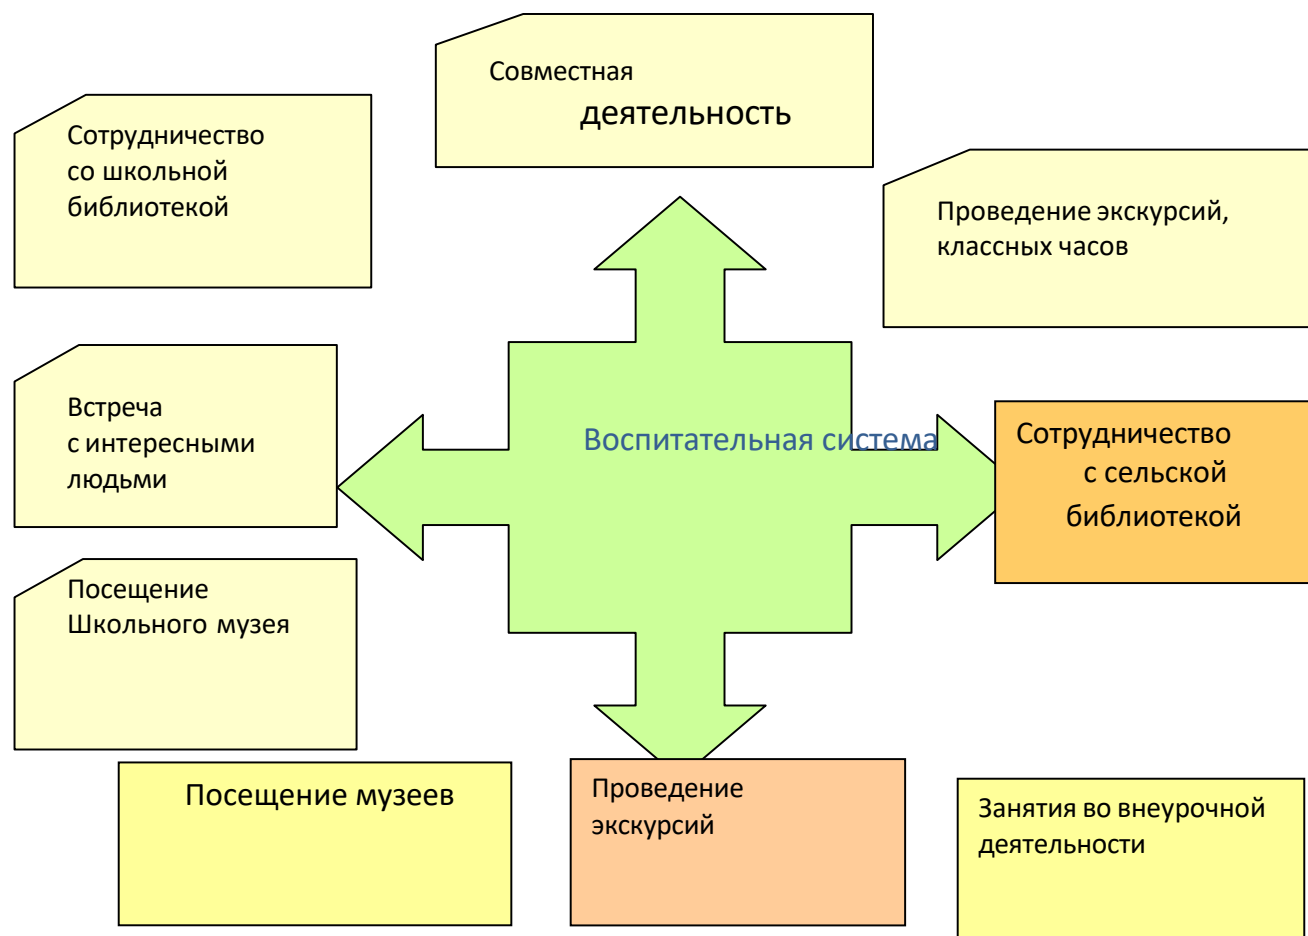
Совместная деятельность

Сотрудничество со школьной библиотекой

Проведение экскурсий, классных часов

Встреча с интересными людьми

Воспитательная система

Сотрудничество с сельской библиотекой

Посещение Школьного музея

Посещение музеев

Проведение экскурсий

Занятия во внеурочной деятельности